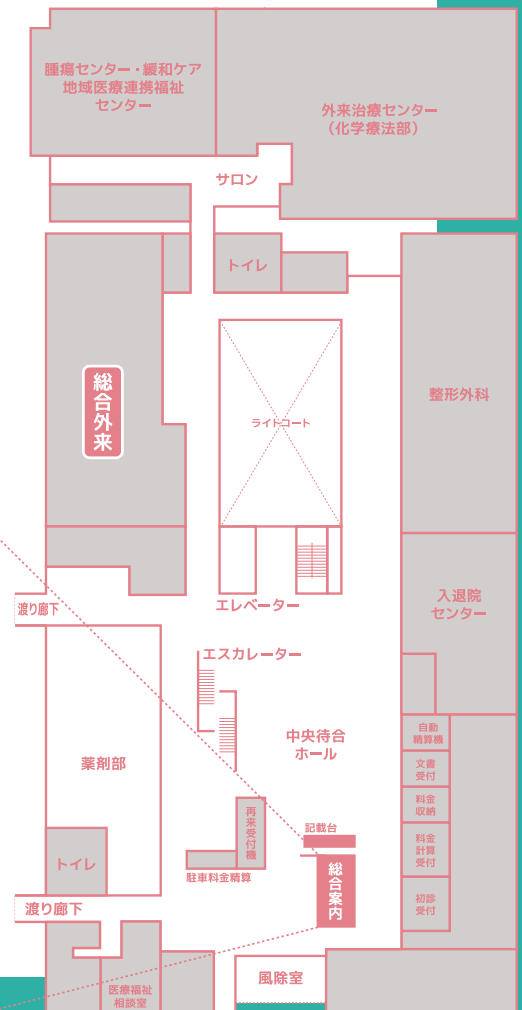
腫瘍センター・緩和ケア
地域医療連携福祉
センター

外来治療センター
（化学療法部）

サロン

トイレ

総合外来

ライトコート

整形外科

エレベーター

渡り廊下

入退院
センター

エスカレーター

中央待合
ホール

自動
精算機

文書
受付

料金
収納

料金
計算
受付

初診
受付

薬剤部

再来
受付機

記載台

総合案内

駐車料金精算

トイレ

渡り廊下

風除室

医療福祉
相談室